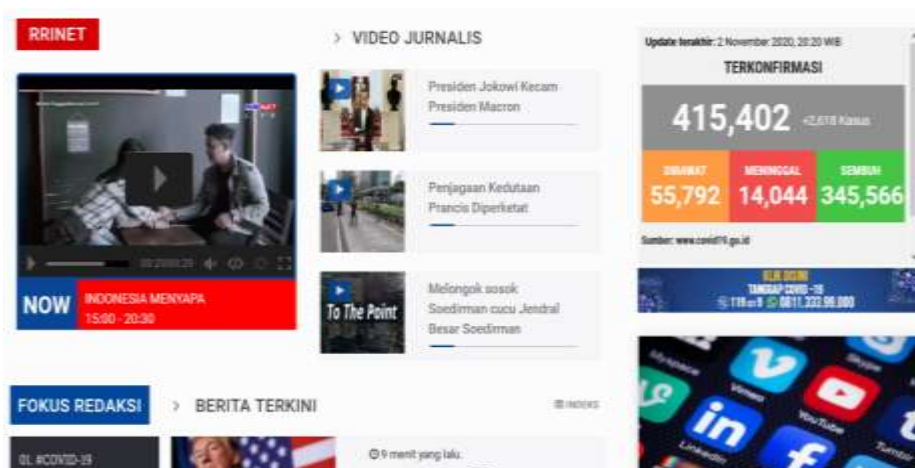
RRINET

> VIDEO JURNALIS

Presiden Jokowi Kecam Presiden Macron

Penjagaan Kedutaan Prancis Diperketat

To The Point

Melongok sosok Soedirman cucu Jendral Besar Soedirman

NOW

INDONESIA MENYAPA
15:00 - 20:30

Update terakhir: 2 November 2020, 20:20 WIB

TERKONFIRMASI

415,402

+2,618 Kasus

DIRAWAT
55,792

MENINGGAL
14,044

SEMBUH
345,566

Sumber: www.covid19.go.id

KLIK DISINI
TANGGAP COVID-19
119 ext 9 0811 333 99 000

FOKUS REDAKSI

> BERITA TERKINI

INDEKS

01. #COVID-19

9 menit yang lalu

Vimeo

YouTube

LinkedIn